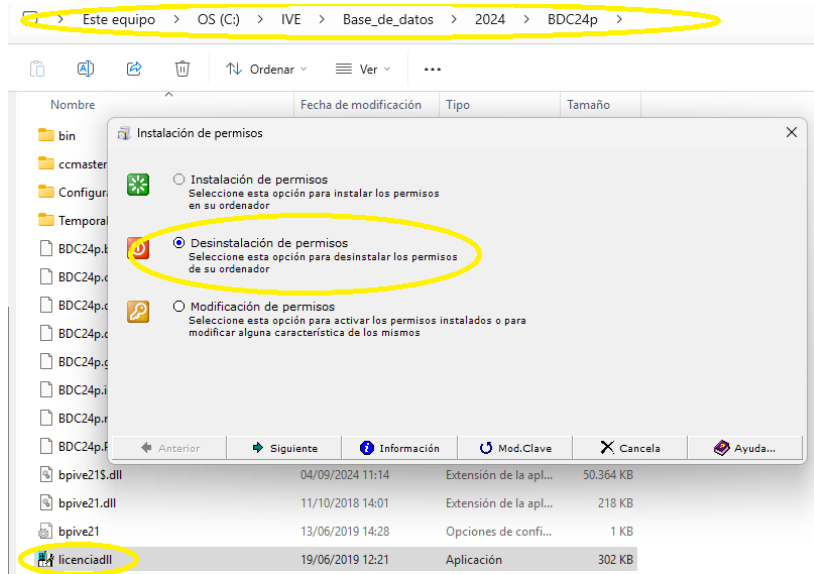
> Este equipo > OS (C:) > IVE > Base_de_datos > 2024 > BDC24p >

Ordenar Ver ···

| Nombre | Fecha de modificación | Tipo | Tamaño |
|---|---|---|---|
| bin | | | |
| ccmaster | | | |
| Configura | | | |
| Temporal | | | |
| BDC24p.b | | | |
| BDC24p.c | | | |
| BDC24p.c | | | |
| BDC24p.c | | | |
| BDC24p.g | | | |
| BDC24p.i | | | |
| BDC24p.r | | | |
| BDC24p.F | | | |
| bpive21$.dll | 04/09/2024 11:14 | Extensión de la apl... | 50.364 KB |
| bpive21.dll | 11/10/2018 14:01 | Extensión de la apl... | 218 KB |
| bpive21 | 13/06/2019 14:28 | Opciones de confi... | 1 KB |
| licenciadll | 19/06/2019 12:21 | Aplicación | 302 KB |

Instalación de permisos

Instalación de permisos
Seleccione esta opción para instalar los permisos en su ordenador

Desinstalación de permisos
Seleccione esta opción para desinstalar los permisos de su ordenador

Modificación de permisos
Seleccione esta opción para activar los permisos instalados o para modificar alguna característica de los mismos

Anterior Siguiente Información Mod.Clave Cancela Ayuda...